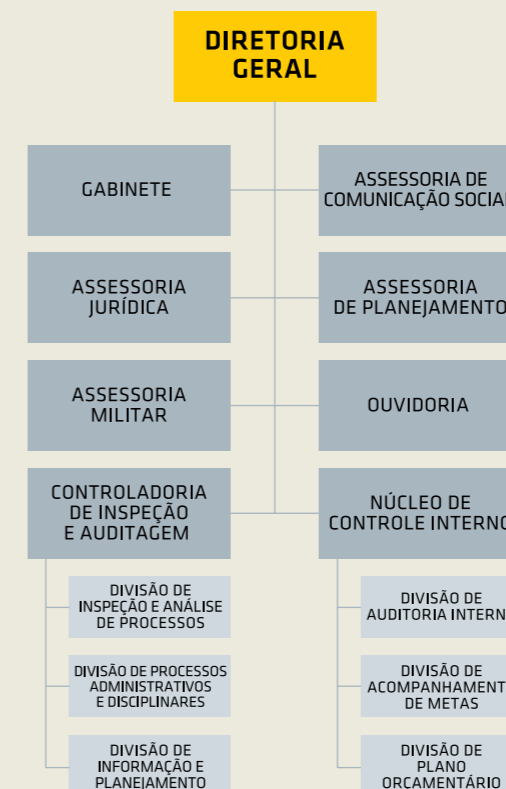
DIRETORIA GERAL

GABINETE

ASSESSORIA DE COMUNICAÇÃO SOCIAL

ASSESSORIA JURÍDICA

ASSESSORIA DE PLANEJAMENTO

ASSESSORIA MILITAR

OUVIDORIA

CONTROLADORIA DE INSPEÇÃO E AUDITAGEM

NÚCLEO DE CONTROLE INTERNO

DIVISÃO DE INSPEÇÃO E ANÁLISE DE PROCESSOS

DIVISÃO DE AUDITORIA INTERNA

DIVISÃO DE PROCESSOS ADMINISTRATIVOS E DISCIPLINARES

DIVISÃO DE ACOMPANHAMENTO DE METAS

DIVISÃO DE INFORMAÇÃO E PLANEJAMENTO

DIVISÃO DE PLANO ORÇAMENTÁRIO